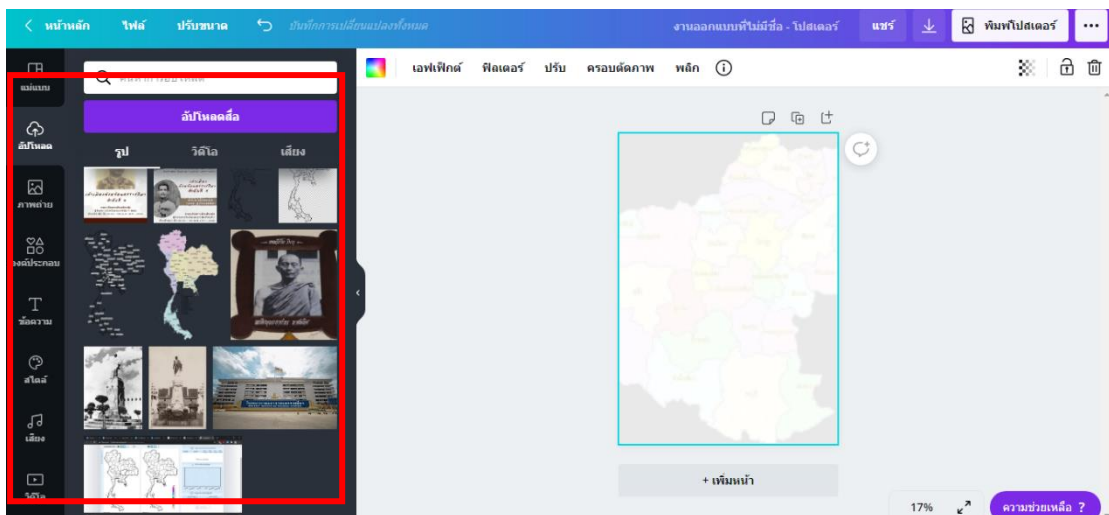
< หน้าหลัก ไฟล์ ปรับขนาด บันทึกการเปลี่ยนแปลงทั้งหมด

งานออกแบบที่ไม่มีชื่อ - โปสเตอร์ แชร์ พิมพ์โปสเตอร์ ...

แม่แบบ

อัปโหลด

ภาพถ่าย

องค์ประกอบ

ข้อความ

สไตล์

เสียง

วิดีโอ

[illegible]

อัปโหลดสื่อ

รูป วิดีโอ เสียง

เอฟเฟ็กต์ ฟิลเตอร์ ปรับ ครอบตัดภาพ พลิก

+ เพิ่มหน้า

17%

ความช่วยเหลือ ?